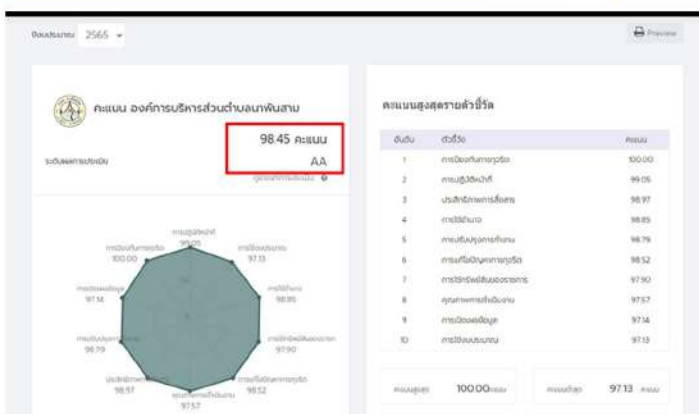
ปีงบประมาณ 2565

Preview

คะแนน องค์การบริหารส่วนตำบลนาพันสาม

98.45 คะแนน

ระดับผลการประเมิน

AA

ดูเกณฑ์การประเมิน

การปฏิบัติหน้าที่ 99.05

การป้องกันการทุจริต 100.00

การใช้งบประมาณ 97.13

การปรับปรุงระบบ 97.14

การใช้อำนาจ 98.85

การปรับปรุงการทำงาน 98.79

การใช้ทรัพย์สินของราชการ 97.90

ประสิทธิภาพการสื่อสาร 98.97

คุณภาพการดำเนินงาน 97.57

การแก้ไขปัญหาการทุจริต 98.52

คะแนนสูงสุดรายตัวชี้วัด

| อันดับ | ตัวชี้วัด | คะแนน |
|---|---|---|
| 1 | การป้องกันการทุจริต | 100.00 |
| 2 | การปฏิบัติหน้าที่ | 99.05 |
| 3 | ประสิทธิภาพการสื่อสาร | 98.97 |
| 4 | การใช้อำนาจ | 98.85 |
| 5 | การปรับปรุงการทำงาน | 98.79 |
| 6 | การแก้ไขปัญหาการทุจริต | 98.52 |
| 7 | การใช้ทรัพย์สินของราชการ | 97.90 |
| 8 | คุณภาพการดำเนินงาน | 97.57 |
| 9 | การเปิดเผยข้อมูล | 97.14 |
| 10 | การใช้งบประมาณ | 97.13 |

คะแนนสูงสุด 100.00 คะแนน

คะแนนต่ำสุด 97.13 คะแนน